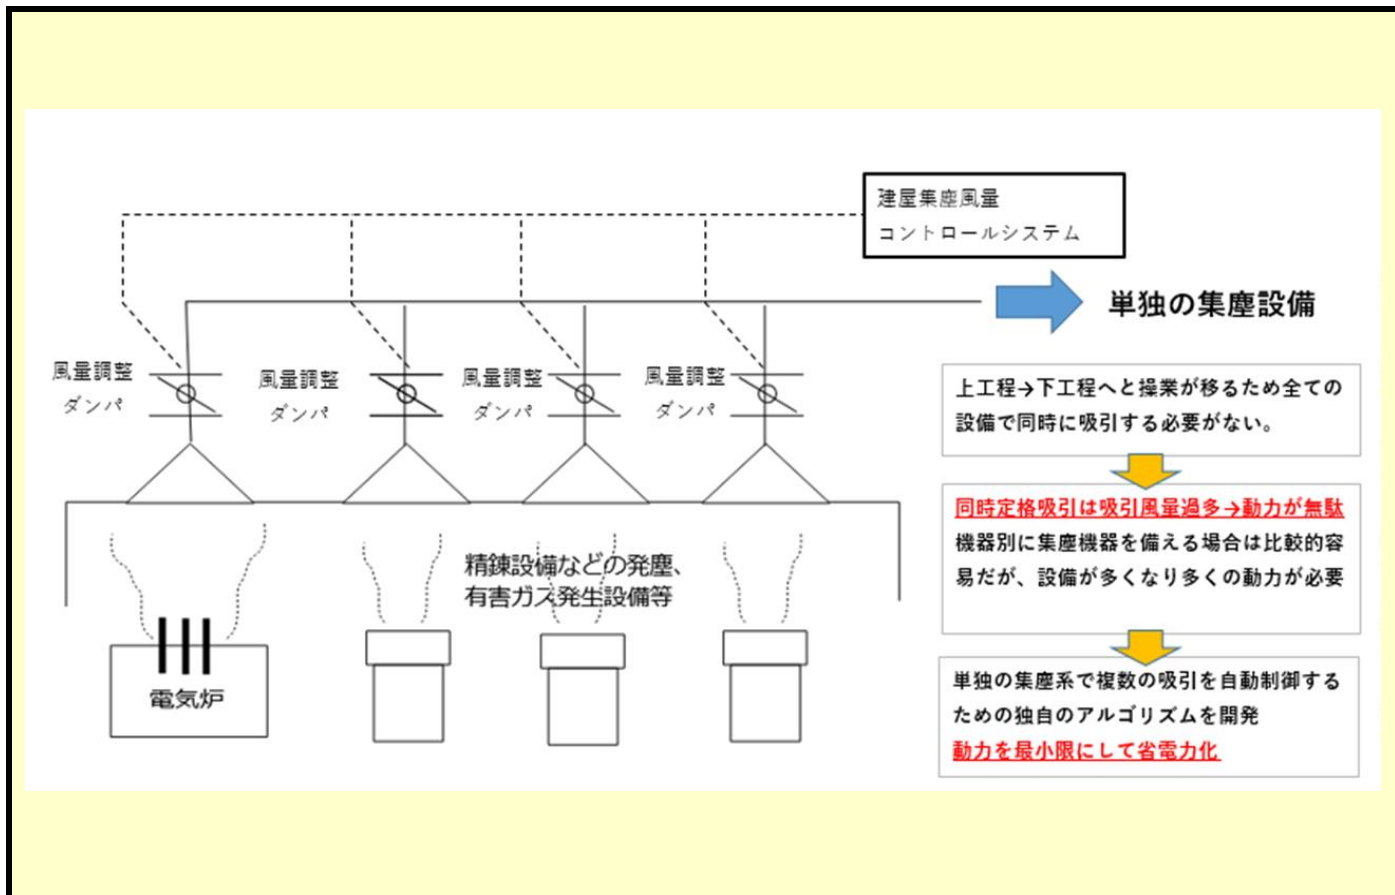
建屋集塵風量
コントロールシステム

単独の集塵設備

風量調整
ダンパ

風量調整
ダンパ

風量調整
ダンパ

風量調整
ダンパ

精錬設備などの発塵、
有害ガス発生設備等

電気炉

上工程→下工程へと操業が移るため全ての設備で同時に吸引する必要がない。

同時定格吸引は吸引風量過多→動力が無駄
機器別に集塵機器を備える場合は比較的容易だが、設備が多くなり多くの動力が必要

単独の集塵系で複数の吸引を自動制御するための独自のアルゴリズムを開発
動力を最小限にして省電力化